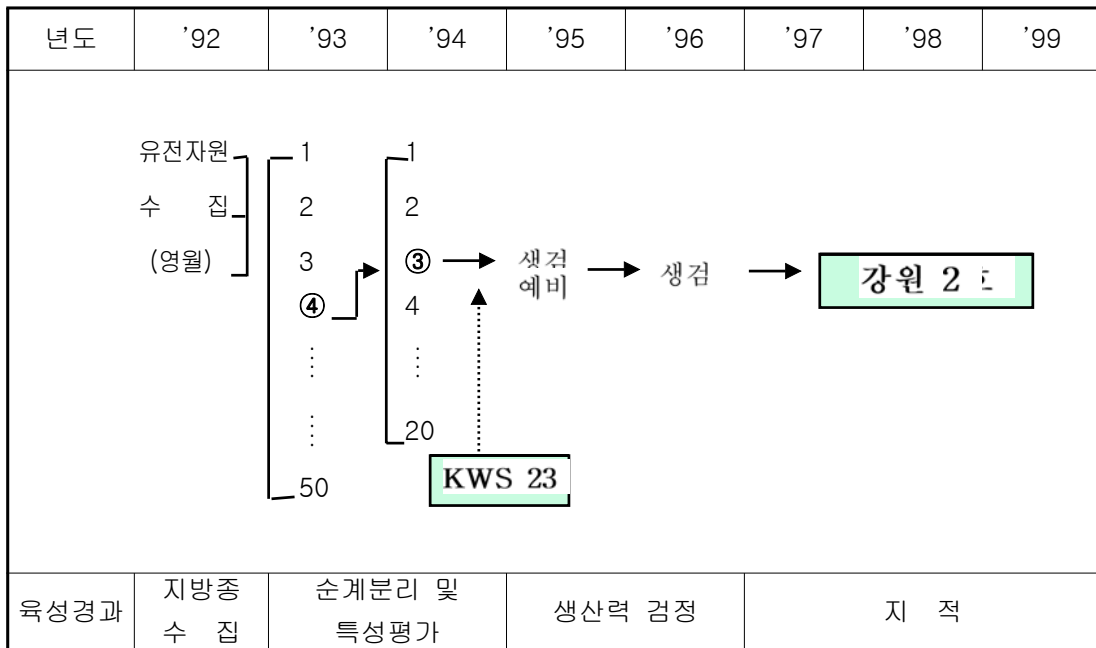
| 년도 | '92 | '93 | '94 | '95 | '96 | '97 | '98 | '99 |
|---|---|---|---|---|---|---|---|---|

유전자원 수 집 (영월)

1
2
3
④
⋮
⋮
50

1
2
③
4
⋮
20

생검 예비 → 생검 → 강원 2 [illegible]

KWS 23

| 육성경과 | 지방종 수 집 | 순계분리 및 특성평가 | 생산력 검정 | 지 적 |
|---|---|---|---|---|